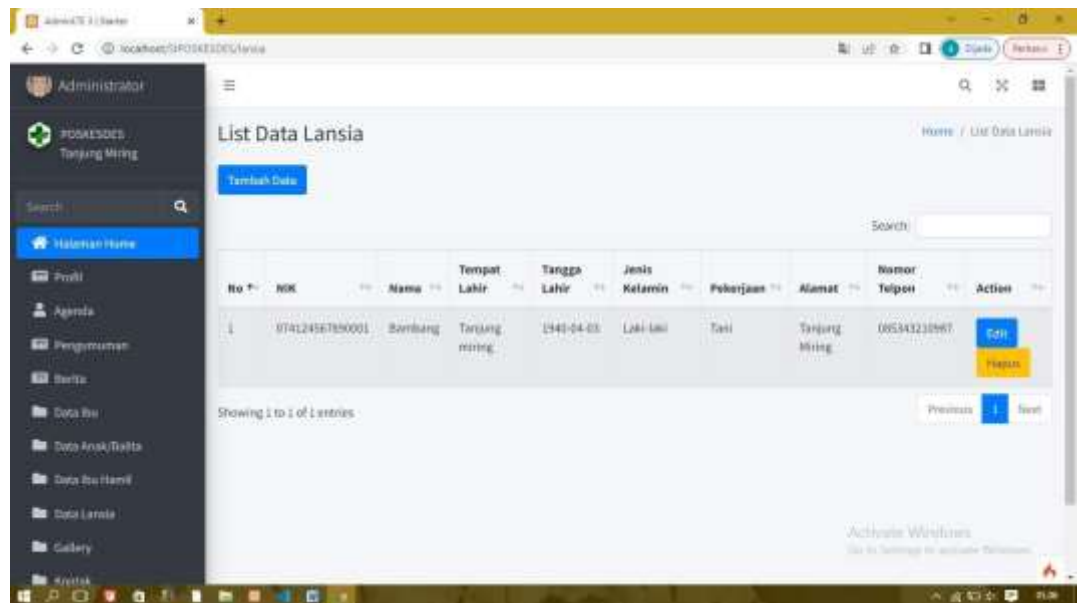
AdminLTE 3 | Starter

localhost/SIPOSKESDES/lansia

Dijeda

Perbarui

Administrator

POSKESDES
Tanjung Miring

Search

Halaman Home

Profil

Agenda

Pengumuman

Berita

Data Ibu

Data Anak/Balita

Data Ibu Hamil

Data Lansia

Gallery

Kontak

List Data Lansia

Home / List Data Lansia

Tambah Data

Search:

| No | NIK | Nama | Tempat Lahir | Tangga Lahir | Jenis Kelamin | Pekerjaan | Alamat | Nomor Telpon | Action |
|---|---|---|---|---|---|---|---|---|---|
| 1 | 074124567890001 | Bambang | Tanjung miring | 1940-04-03 | Laki-laki | Tani | Tanjung Miring | 085343210987 | Edit Hapus |

Showing 1 to 1 of 1 entries

Previous 1 Next

Activate Windows
Go to Settings to activate Windows.